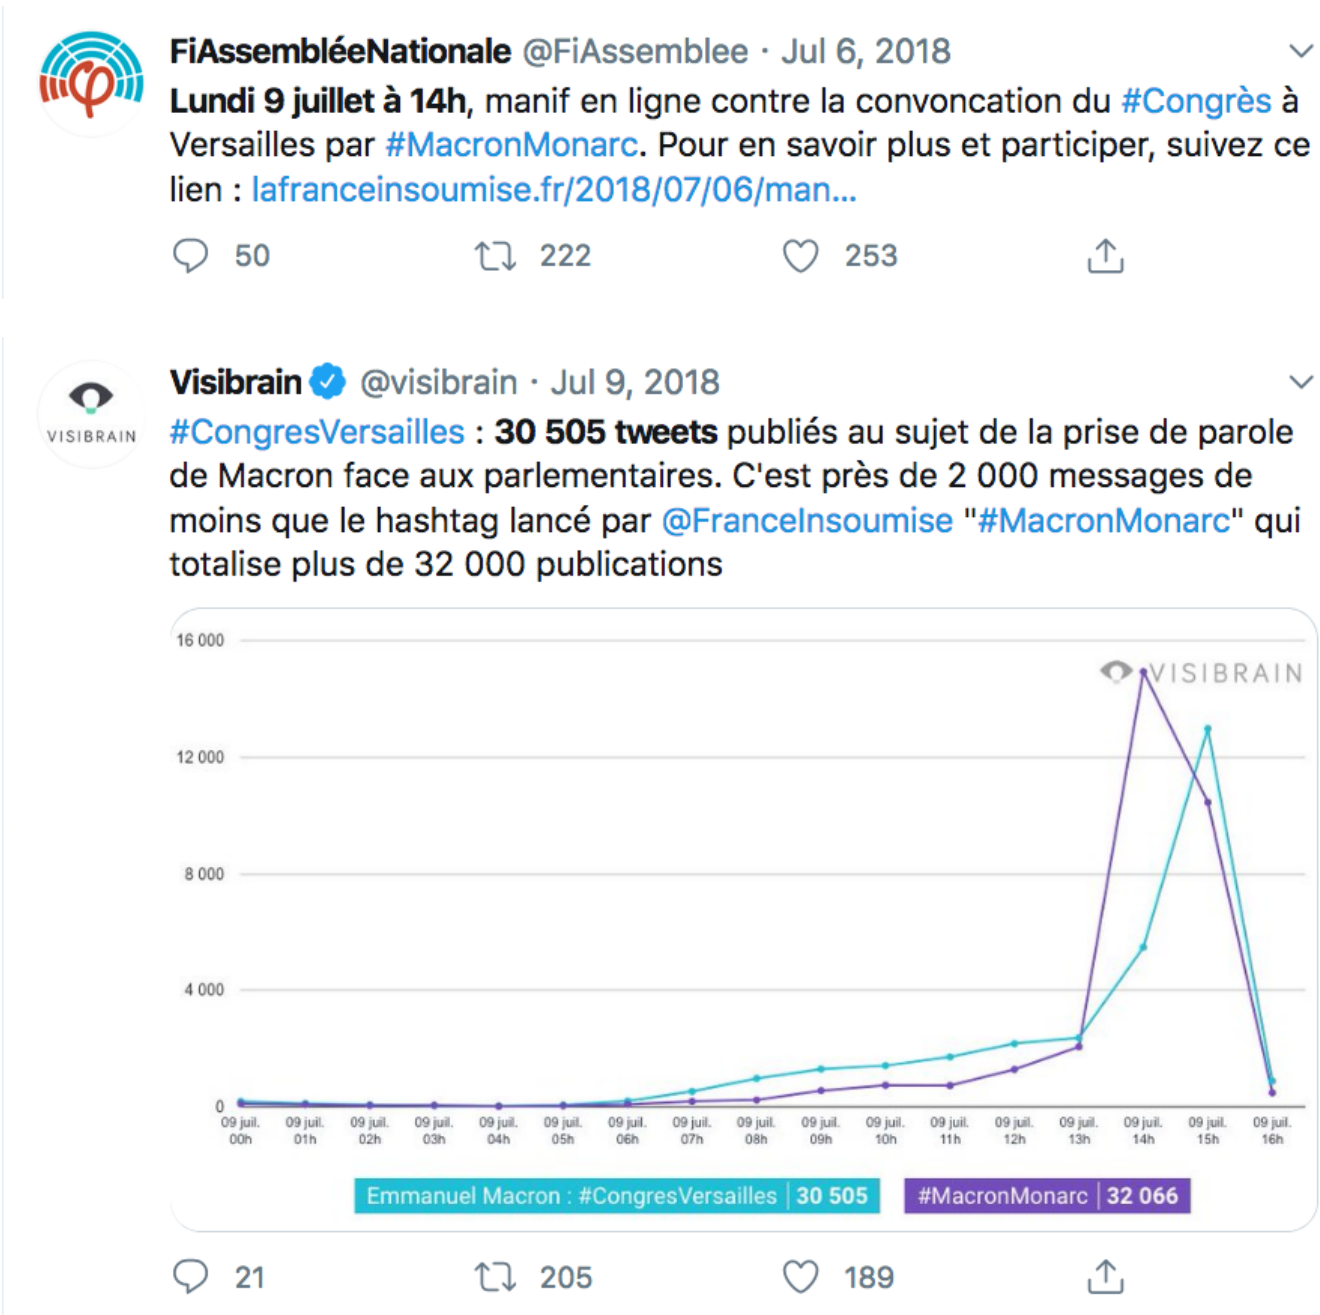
FiAssembléeNationale @FiAssemblee · Jul 6, 2018

Lundi 9 juillet à 14h, manif en ligne contre la convocation du #Congrès à Versailles par #MacronMonarc. Pour en savoir plus et participer, suivez ce lien : lafranceinsoumise.fr/2018/07/06/man...

50 222 253

VISIBRAIN

Visibrain @visibrain · Jul 9, 2018

#CongresVersailles : 30 505 tweets publiés au sujet de la prise de parole de Macron face aux parlementaires. C'est près de 2 000 messages de moins que le hashtag lancé par @FranceInsoumise "#MacronMonarc" qui totalise plus de 32 000 publications

16 000
12 000
8 000
4 000
0

VISIBRAIN

09 juil. 00h 09 juil. 01h 09 juil. 02h 09 juil. 03h 09 juil. 04h 09 juil. 05h 09 juil. 06h 09 juil. 07h 09 juil. 08h 09 juil. 09h 09 juil. 10h 09 juil. 11h 09 juil. 12h 09 juil. 13h 09 juil. 14h 09 juil. 15h 09 juil. 16h

Emmanuel Macron : #CongresVersailles 30 505
#MacronMonarc 32 066

21 205 189